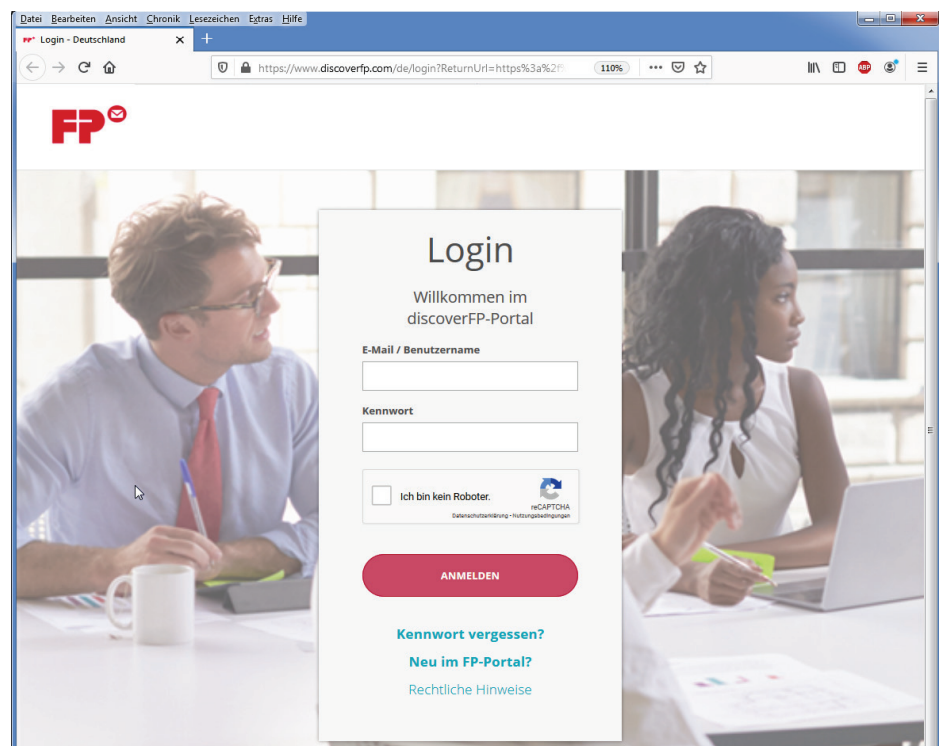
Datei Bearbeiten Ansicht Chronik Lesezeichen Extras Hilfe

Login - Deutschland

https://www.discoverfp.com/de/login?ReturnUrl=https%3a%2f

110%

FP

Login

Willkommen im discoverFP-Portal

E-Mail / Benutzername

Kennwort

Ich bin kein Roboter.

reCAPTCHA

Datenschutzerklärung - Nutzungsbedingungen

ANMELDEN

Kennwort vergessen?

Neu im FP-Portal?

Rechtliche Hinweise